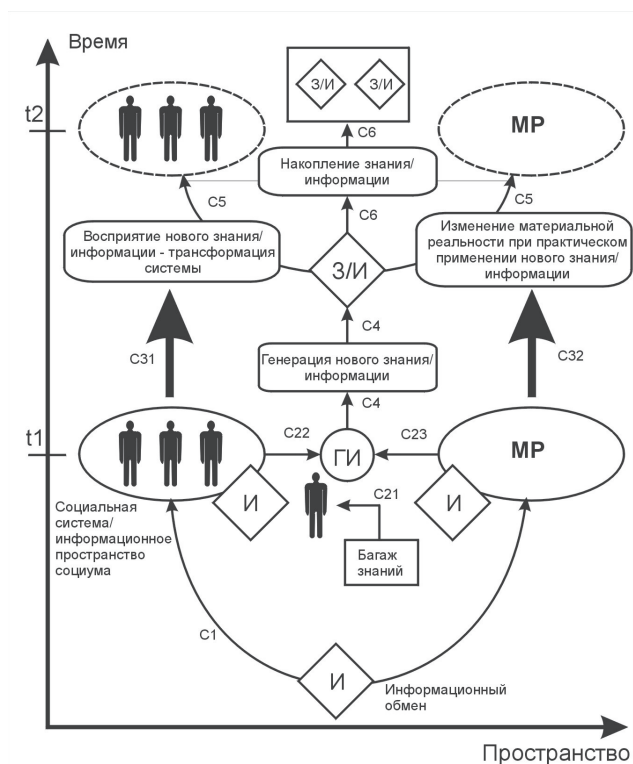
Время

t2

З/И З/И

МР

С6

Накопление знания/ информации

С5

С5

С6

Восприятие нового знания/ информации - трансформация системы

З/И

Изменение материальной реальности при практическом применении нового знания/ информации

С4

Генерация нового знания/ информации

С31

С32

С4

t1

С22

ГИ

С23

МР

С21

И

И

Социальная система/ информационное пространство социума

Багаж знаний

С1

И

Информационный обмен

Пространство